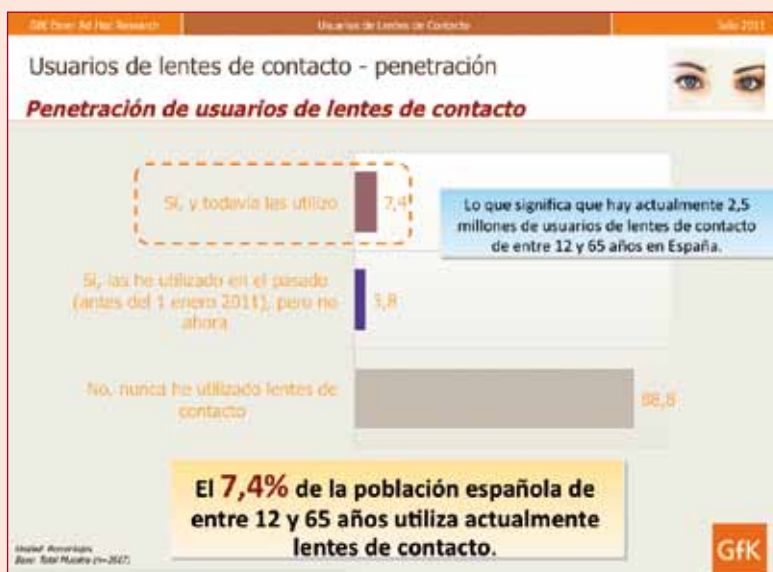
GfK Emer Ad Hoc Research | Usuarios de Lentes de Contacto | Julio 2011

Usuarios de lentes de contacto - penetración

Penetración de usuarios de lentes de contacto

Sí, y todavía las utilizo 7,4

Lo que significa que hay actualmente 2,5 millones de usuarios de lentes de contacto de entre 12 y 65 años en España.

Sí, las he utilizado en el pasado (antes del 1 enero 2011), pero no ahora 3,8

No, nunca he utilizado lentes de contacto 88,8

El 7,4% de la población española de entre 12 y 65 años utiliza actualmente lentes de contacto.

Unidad: Porcentajes
Base: Total Muestra (n=2027)

GfK